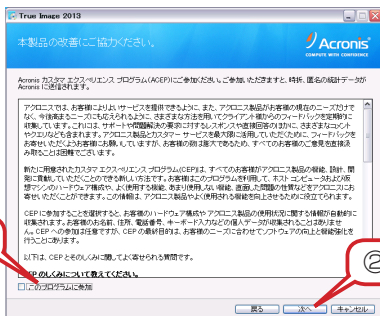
True Image 2013

本製品の改善にご協力ください。

Acronis
COMPATIBLE WITH CONFIDENCE

Acronis カスタマ エクスペリエンス プログラム (ACEP) にご参加ください。ご参加いただきますと、特定、匿名の統計データが Acronis に送信されます。

アクロニスでは、お客様によりよいサービスを提供できるように、また、アクロニス製品がお客様の現在のニーズだけでなく、今後高まるニーズにも応えられるように、さまざまな方法を用いてクライアント様からのフィードバックを定期的に収集しています。これには、サポートや問題解決の要求に対するレスポンスや直接回答の分析に加え、さまざまなコメントやクエリなどもあります。アクロニス製品とカスタマー サービスを最大限に活用していただくために、フィードバックをお寄せいただくお客様に、お客様が製品の使用方法を説明しています。お客様の個人情報の違反や、すべての必要事項はお客様のご意見を直接、お寄せ頂く活動です。

新たに用意されたカスタマ エクスペリエンス プログラム (CEP) は、すべてのお客様がアクロニス製品の開発、設計、開発に貢献していただくことのできる新しい方法です。お客様はこのプログラムを使用して、ネストコンピュータおよび仮想マシンのハードウェア構成や、よく使用する機能、あまり使用しない機能、直面した問題の性質などをアクロニスにお寄せいただくことができます。この情報は、アクロニス製品およびお客様のアクロニス製品における使用方法を改善するために使用されます。

CEP に参加することを選択すると、お客様のハードウェア構成やアクロニス製品の使用状況に関する情報が自動的に収集されます。お客様の名前、住所、電話番号、キーボード入力などの個人データが収集されることはありません。CEP への参加は任意ですが、CEP の最終目標は、お客様のニーズに合わせてソフトウェアの向上と機能強化を行うことにあります。

以下は、CEP とそのしくみに関する詳細です。

CEP のしくみについて教えてください。

□ このプログラムに参加

②

戻る　次へ　キャンセル